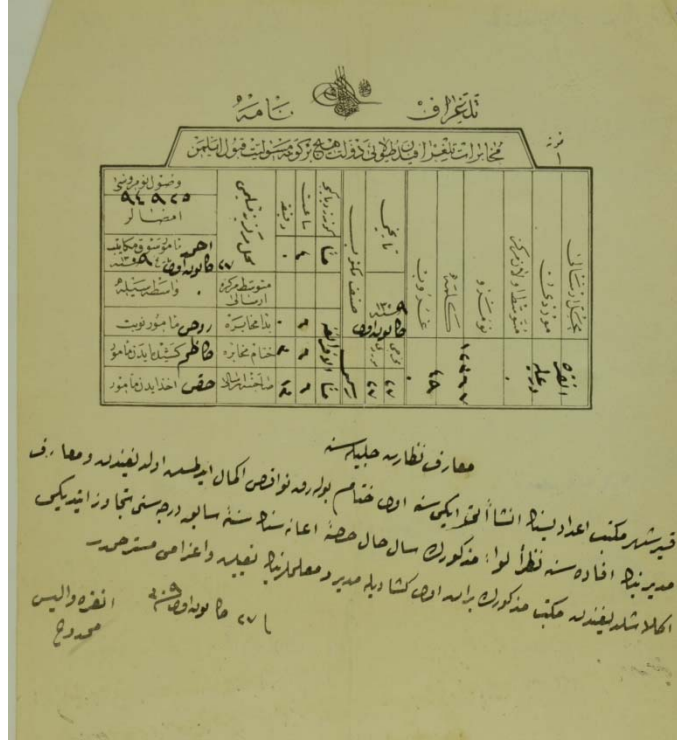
تلغراف نامه

مخابرات تلغرافیه ملکیه‌ده دولت علیه ترکیه مسئولیت قبول ایلمز

نمره ١

| مخرج مخابره | مرور ايدن | مختلط الادارة | نوع تلغراف | كلمات | نمرة | قيد | تاريخ | ساعت | دقيقه | مأمور مخابره |
|---|---|---|---|---|---|---|---|---|---|---|
| ازمیر | | | | ٤٩ | ۳٠ | | | | | |

وضع اولنوب اوچندی ٤٦٢٥
امضالر
اخذ ايدن مأمور
واسطه‌سيله
متوسطه مركزه ارسالی
بدء مخابره روحی
ختام مخابره کاظم
حصه

معارف نظارت جلیله‌سنه

قیرشهرده مکتب اعدادی‌نك انشاسی ایچون تخصیص اولنان مبلغ انشاآتك اکمالنه کافی اولمدیغندن مکتب سابقه درجه‌سنی تجاوز ایده‌جکی مدیرینك افاده‌سنه نظراً لوا مذکورك سال حاضر اعانه‌سندن مدیر و معلم‌لرینك تعیینی و اعزامی مستدعادر

ا ٢ كانون ثانی ٢٦ قیرشهر والیسی
محمد